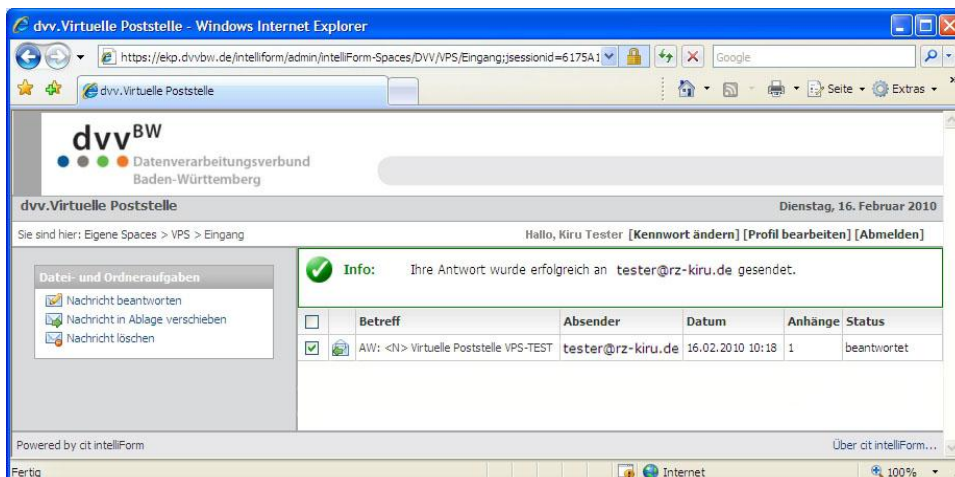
dvv.Virtuelle Poststelle - Windows Internet Explorer

https://ekp.dvvbw.de/intelliform/admin/intelliForm-Spaces/DVV/VPS/Eingang;jsessionid=6175A1

Google

dvv.Virtuelle Poststelle

Seite ▾ Extras ▾

dvv$^{BW}$
Datenverarbeitungsverbund Baden-Württemberg

dvv.Virtuelle Poststelle

Dienstag, 16. Februar 2010

Sie sind hier: Eigene Spaces > VPS > Eingang

Hallo, Kiru Tester [Kennwort ändern] [Profil bearbeiten] [Abmelden]

Datei- und Ordneraufgaben

Nachricht beantworten
Nachricht in Ablage verschieben
Nachricht löschen

Info: Ihre Antwort wurde erfolgreich an tester@rz-kiru.de gesendet.

| | | Betreff | Absender | Datum | Anhänge | Status |
|---|---|---|---|---|---|---|
| ☑ | | AW: <N> Virtuelle Poststelle VPS-TEST | tester@rz-kiru.de | 16.02.2010 10:18 | 1 | beantwortet |

Powered by cit intelliForm

Über cit intelliForm...

Fertig

Internet

100%